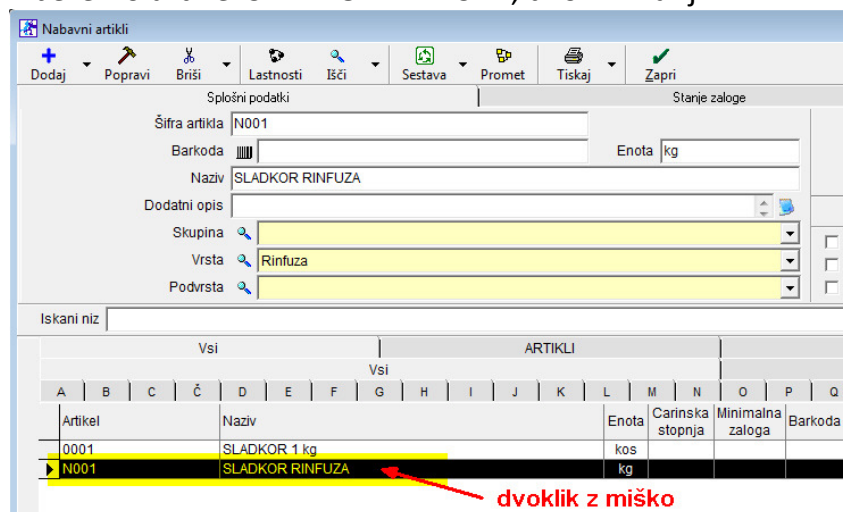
Nabavni artikli

Dodaj
Popravi
Briši
Lastnosti
Išči
Sestava
Promet
Tiskaj
Zapri

Splošni podatki
Stanje zaloge

Šifra artikla N001
Barkoda
Enota kg
Naziv SLADKOR RINFUZA
Dodatni opis
Skupina
Vrsta Rinfuza
Podvrsta

Iskani niz

Vsi
ARTIKLI
Vsi

A B C Č D E F G H I J K L M N O P Q

| Artikel | Naziv | Enota | Carinska stopnja | Minimalna zaloga | Barkoda |
|---|---|---|---|---|---|
| 0001 | SLADKOR 1 kg | kos | | | |
| N001 | SLADKOR RINFUZA | kg | | | |

dvoklik z miško